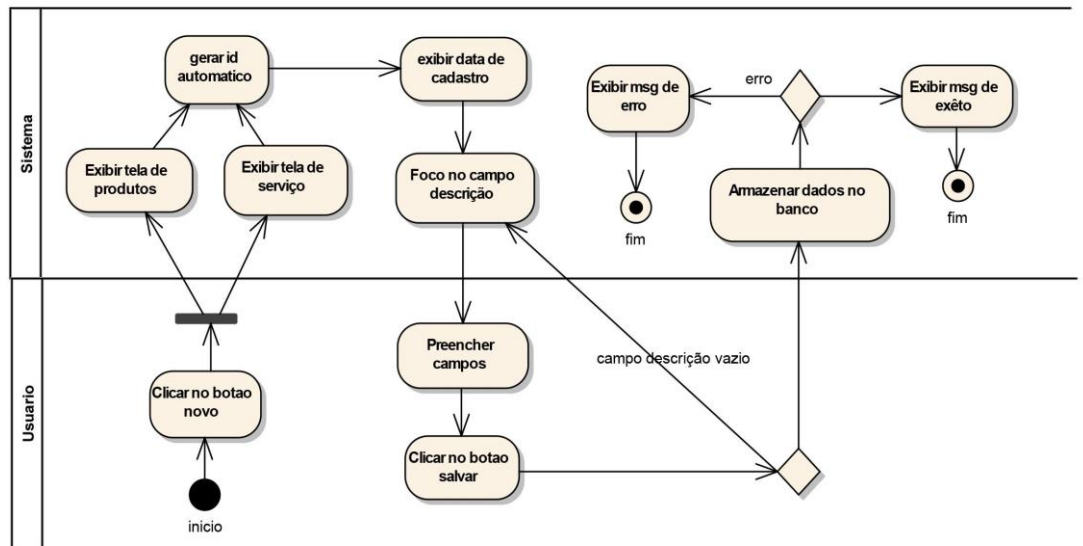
Sistema

gerar id automatico

exibir data de cadastro

Exibir msg de erro

erro

Exibir msg de exêto

Exibir tela de produtos

Exibir tela de serviço

Foco no campo descrição

Armazenar dados no banco

fim

fim

Usuario

Preencher campos

campo descrição vazio

Clicar no botao novo

Clicar no botao salvar

inicio